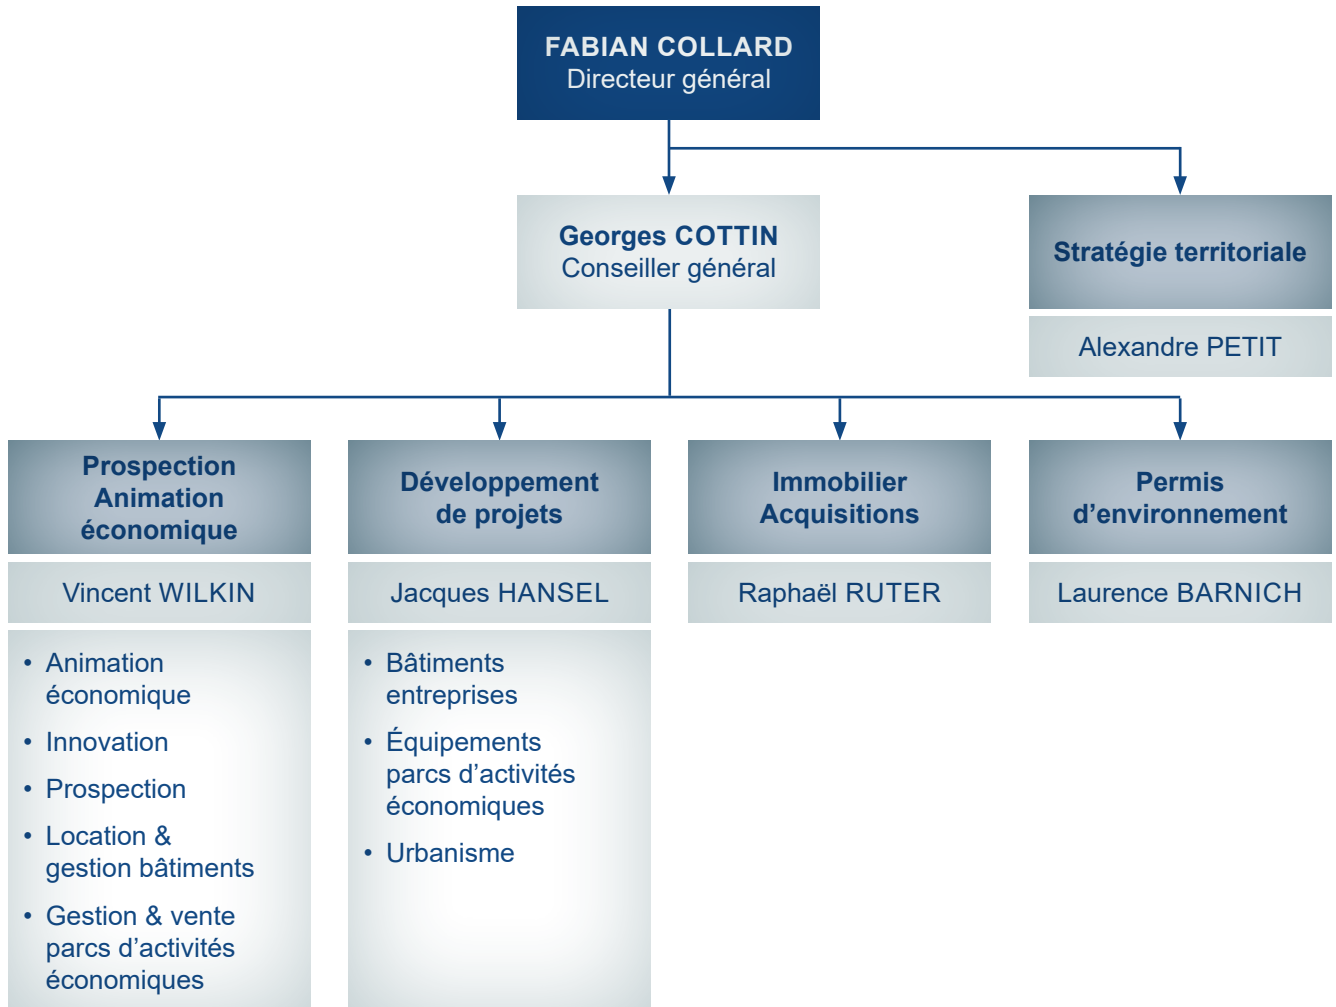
FABIAN COLLARD
Directeur général

Georges COTTIN
Conseiller général

Stratégie territoriale

Alexandre PETIT

Prospection Animation économique

Vincent WILKIN

• Animation économique
• Innovation
• Prospection
• Location & gestion bâtiments
• Gestion & vente parcs d'activités économiques

Développement de projets

Jacques HANSEL

• Bâtiments entreprises
• Équipements parcs d'activités économiques
• Urbanisme

Immobilier Acquisitions

Raphaël RUTER

Permis d'environnement

Laurence BARNICH